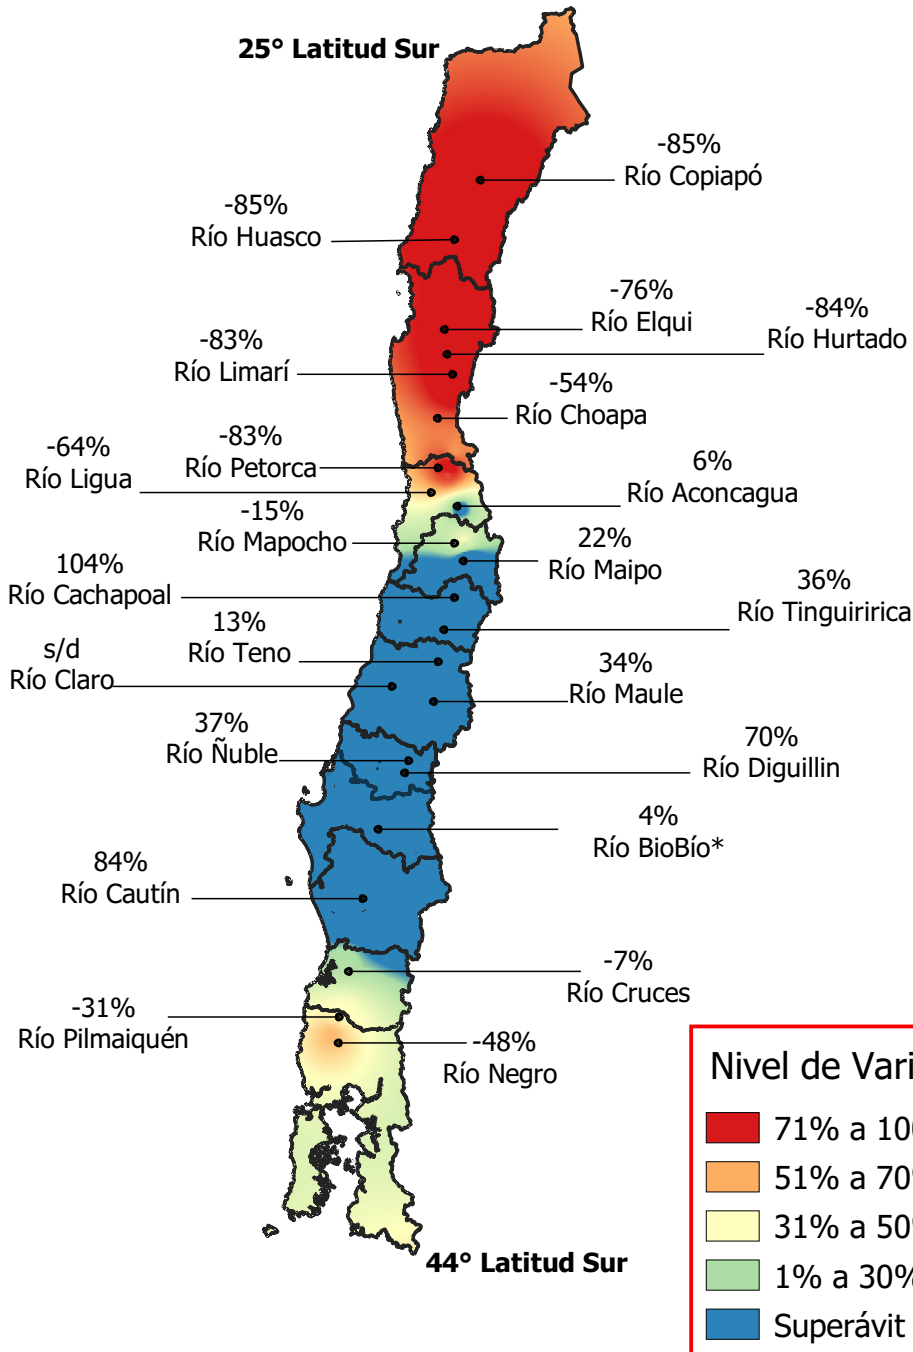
25° Latitud Sur

-85%
Río Copiapó

-85%
Río Huasco

-76%
Río Elqui

-84%
Río Hurtado

-83%
Río Limarí

-54%
Río Choapa

-64%
Río Ligua

-83%
Río Petorca

6%
Río Aconcagua

-15%
Río Mapocho

22%
Río Maipo

104%
Río Cachapoal

36%
Río Tinguiririca

13%
Río Teno

s/d
Río Claro

34%
Río Maule

37%
Río Ñuble

70%
Río Diguillin

4%
Río BioBío*

84%
Río Cautín

-7%
Río Cruces

-31%
Río Pilmaiquén

-48%
Río Negro

44° Latitud Sur

Nivel de Vari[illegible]
71% a 10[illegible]
51% a 70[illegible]
31% a 50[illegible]
1% a 30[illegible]
Superávit